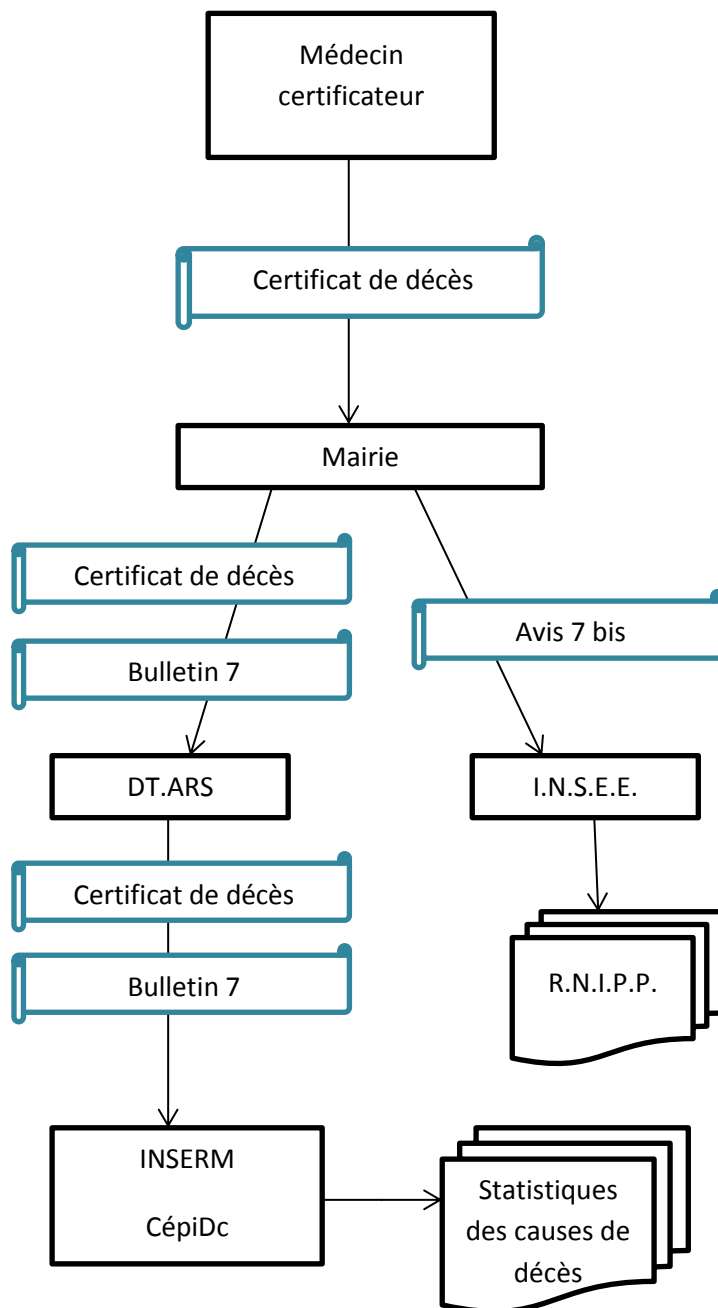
Médecin certificateur

Certificat de décès

Mairie

Certificat de décès

Bulletin 7

Avis 7 bis

DT.ARS

I.N.S.E.E.

Certificat de décès

Bulletin 7

R.N.I.P.P.

INSERM

CépiDc

Statistiques des causes de décès